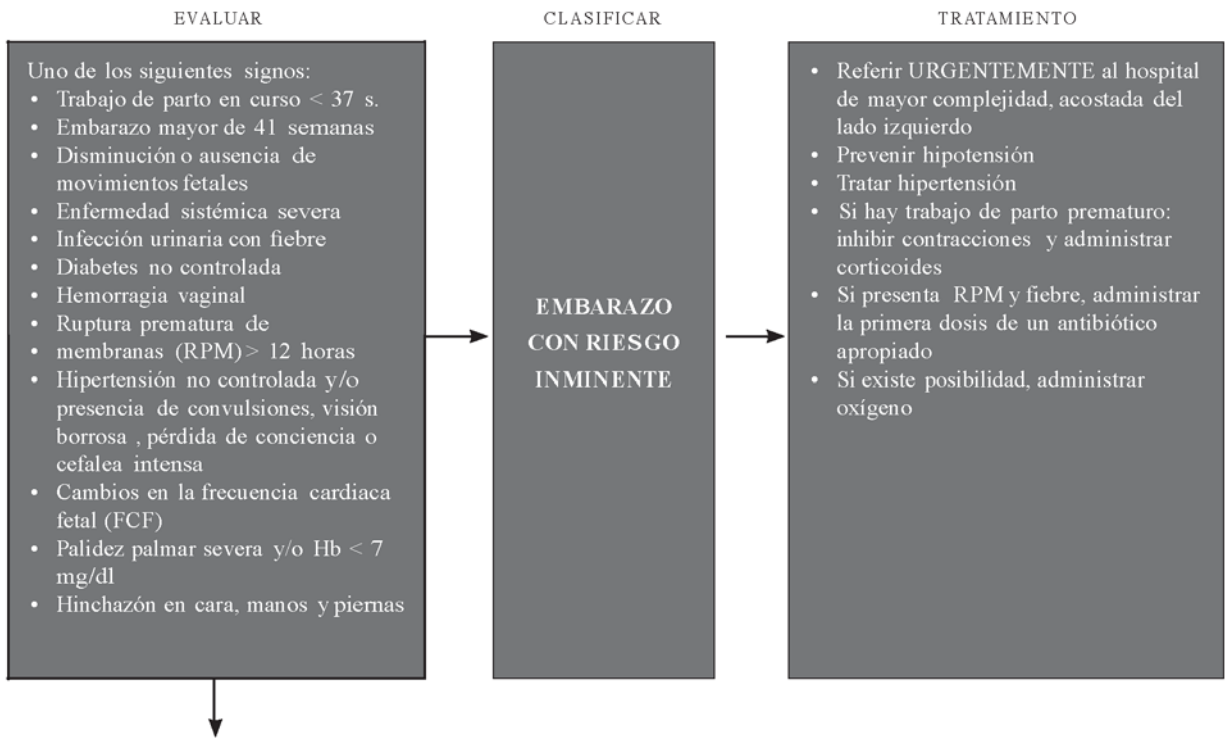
EVALUAR

Uno de los siguientes signos:
- Trabajo de parto en curso < 37 s.
- Embarazo mayor de 41 semanas
- Disminución o ausencia de movimientos fetales
- Enfermedad sistémica severa
- Infección urinaria con fiebre
- Diabetes no controlada
- Hemorragia vaginal
- Ruptura prematura de
- membranas (RPM) > 12 horas
- Hipertensión no controlada y/o presencia de convulsiones, visión borrosa , pérdida de conciencia o cefalea intensa
- Cambios en la frecuencia cardiaca fetal (FCF)
- Palidez palmar severa y/o Hb < 7 mg/dl
- Hinchazón en cara, manos y piernas

CLASIFICAR

EMBARAZO CON RIESGO INMINENTE

TRATAMIENTO

- Referir URGENTEMENTE al hospital de mayor complejidad, acostada del lado izquierdo
- Prevenir hipotensión
- Tratar hipertensión
- Si hay trabajo de parto prematuro: inhibir contracciones y administrar corticoides
- Si presenta RPM y fiebre, administrar la primera dosis de un antibiótico apropiado
- Si existe posibilidad, administrar oxígeno